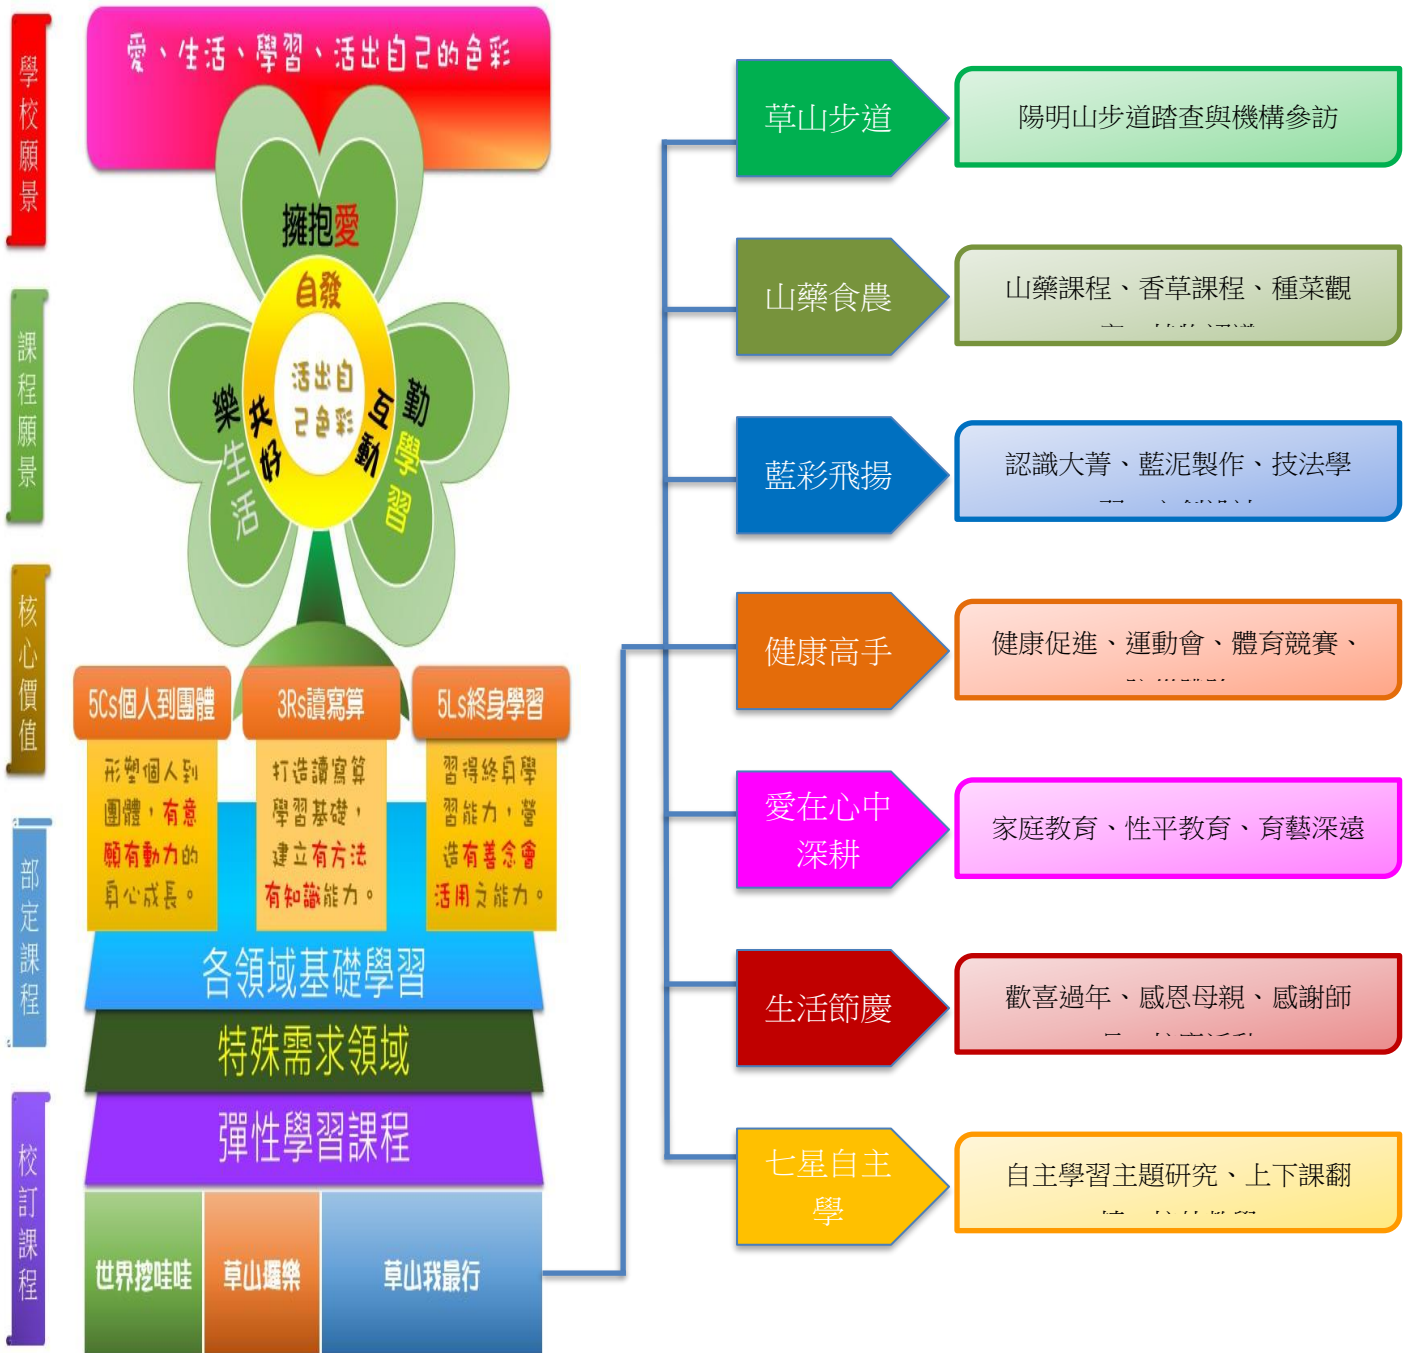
學校願景

課程願景

核心價值

部定課程

校訂課程

愛、生活、學習、活出自己的色彩

擁抱愛

自發

樂生活

共好

活出自己色彩

互動

勤學習

5Cs個人到團體

3Rs讀寫算

5Ls終身學習

形塑個人到團體，有意願有動力的身心成長。

打造讀寫算學習基礎，建立有方法有知識能力。

習得終身學習能力，營造有善念會活用之能力。

各領域基礎學習

特殊需求領域

彈性學習課程

世界挖哇哇

草山趣樂

草山我最行

草山步道

陽明山步道踏查與機構參訪

山藥食農

山藥課程、香草課程、種菜觀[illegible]

藍彩飛揚

認識大菁、藍泥製作、技法學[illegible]

健康高手

健康促進、運動會、體育競賽、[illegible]

愛在心中深耕

家庭教育、性平教育、育藝深遠

生活節慶

歡喜過年、感恩母親、感謝師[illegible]

七星自主學

自主學習主題研究、上下課翻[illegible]